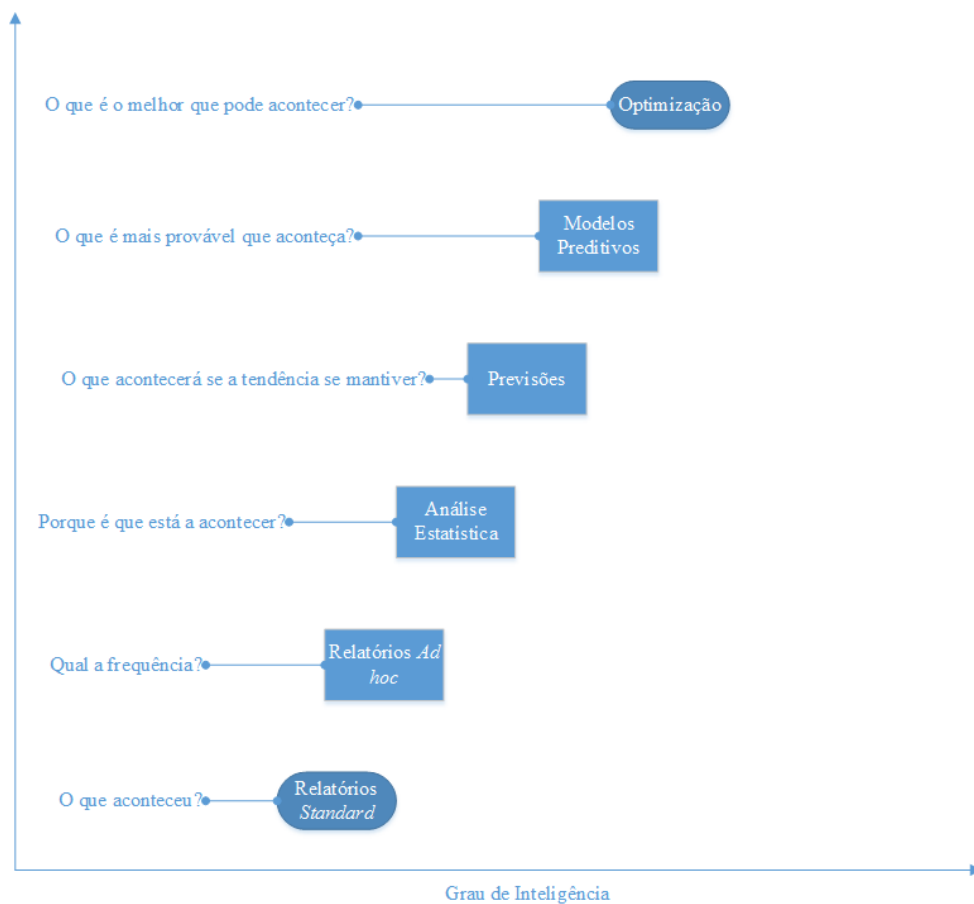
O que é o melhor que pode acontecer?

Optimização

O que é mais provável que aconteça?

Modelos Preditivos

O que acontecerá se a tendência se mantiver?

Previsões

Porque é que está a acontecer?

Análise Estatistica

Qual a frequência?

Relatórios *Ad hoc*

O que aconteceu?

Relatórios *Standard*

Grau de Inteligência